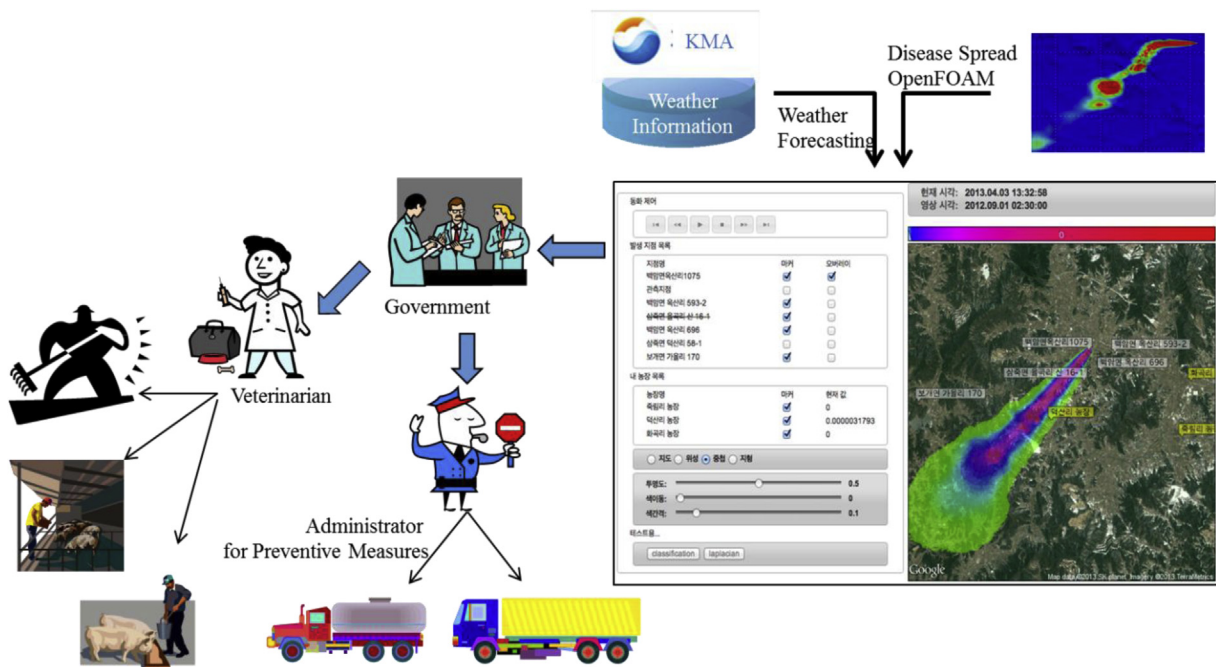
KMA

Weather Information

Weather Forecasting

Disease Spread OpenFOAM

Government

Veterinarian

Administrator for Preventive Measures

동화 제어

발생 지점 목록

| 지점명 | 마커 | 오버레이 |
|---|---|---|
| 백암면옥산리1075 | ☑ | ☑ |
| 관측지점 | ☐ | ☐ |
| 백암면 옥산리 593-2 | ☐ | ☐ |
| 삼죽면 율곡리 산 16-1 | ☑ | ☐ |
| 백암면 옥산리 696 | ☑ | ☐ |
| 삼죽면 덕산리 58-1 | ☐ | ☐ |
| 보개면 가율리 170 | ☐ | ☐ |

내 농장 목록

| 농장명 | 마커 | 현재 값 |
|---|---|---|
| 죽림리 농장 | ☑ | 0 |
| 덕산리 농장 | ☑ | 0.0000031793 |
| 화곡리 농장 | ☑ | 0 |

지도 위성 중첩 지형

투명도: 0.5

색이동: 0

색간격: 0.1

테스트용...

classification laplacian

현재 시각: 2013.04.03 13:32:58
영상 시각: 2012.09.01 02:30:00

0

백암면옥산리1075

백암면 옥산리 593-2

백암면 옥산리 696

삼죽면 율곡리 산 16-1

보개면 가율리 170

덕산리 농장

화곡리

죽림리 농장

Google

Map data ©2013 SK planet, Imagery ©2013 TerraMetrics